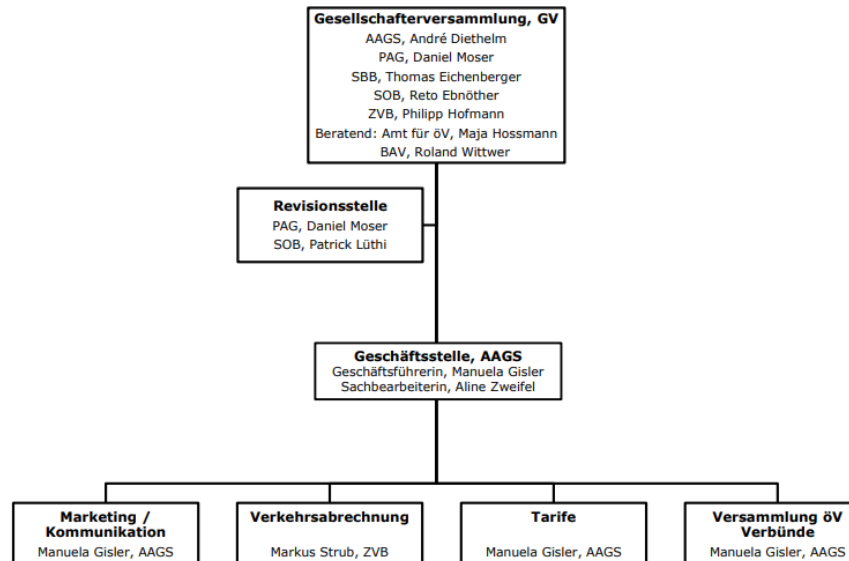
Gesellschafterversammlung, GV
AAGS, André Diethelm
PAG, Daniel Moser
SBB, Thomas Eichenberger
SOB, Reto Ebnöther
ZVB, Philipp Hofmann
Beratend: Amt für öV, Maja Hossmann
BAV, Roland Wittwer

Revisionsstelle
PAG, Daniel Moser
SOB, Patrick Lüthi

Geschäftsstelle, AAGS
Geschäftsführerin, Manuela Gisler
Sachbearbeiterin, Aline Zweifel

Marketing / Kommunikation
Manuela Gisler, AAGS

Verkehrsabrechnung
Markus Strub, ZVB

Tarife
Manuela Gisler, AAGS

Versammlung öV Verbünde
Manuela Gisler, AAGS